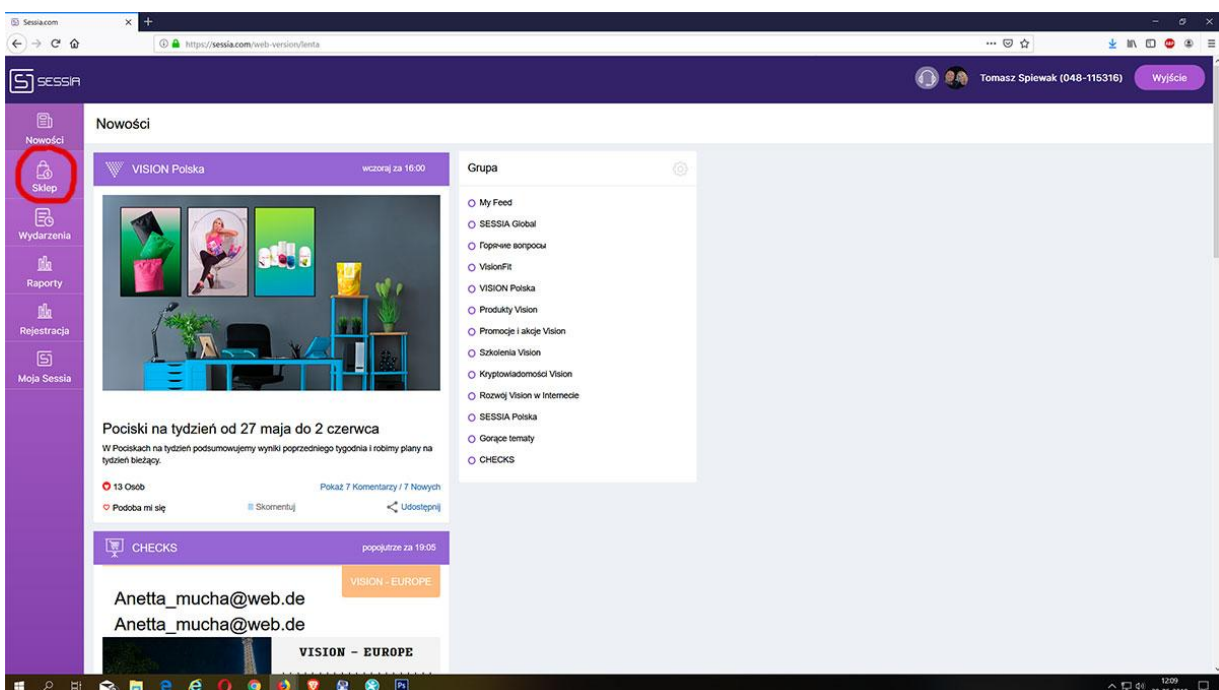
Sessia.com

https://sessia.com/web-version/lenta

SESSIA

Tomasz Spiewak (048-115316)
Wyjście

Nowości
Sklep
Wydarzenia
Raporty
Rejestracja
Moja Sessia

Nowości

VISION Polska
wczoraj za 16:00

Pociski na tydzień od 27 maja do 2 czerwca

W Pociskach na tydzień podsumowujemy wyniki poprzedniego tygodnia i robimy plany na tydzień bieżący.

13 Osób
Pokaż 7 Komentarzy / 7 Nowych
Podoba mi się
Skomentuj
Udostępnij

CHECKS
pojutrze za 19:05

VISION - EUROPE

Anetta_mucha@web.de
Anetta_mucha@web.de

VISION - EUROPE

Grupa

My Feed
SESSIA Global
Горячие вопросы
VisionFit
VISION Polska
Produkty Vision
Promocje i akcje Vision
Szkolenia Vision
Kryptowiadomości Vision
Rozwój Vision w Internecie
SESSIA Polska
Gorące tematy
CHECKS

12:09